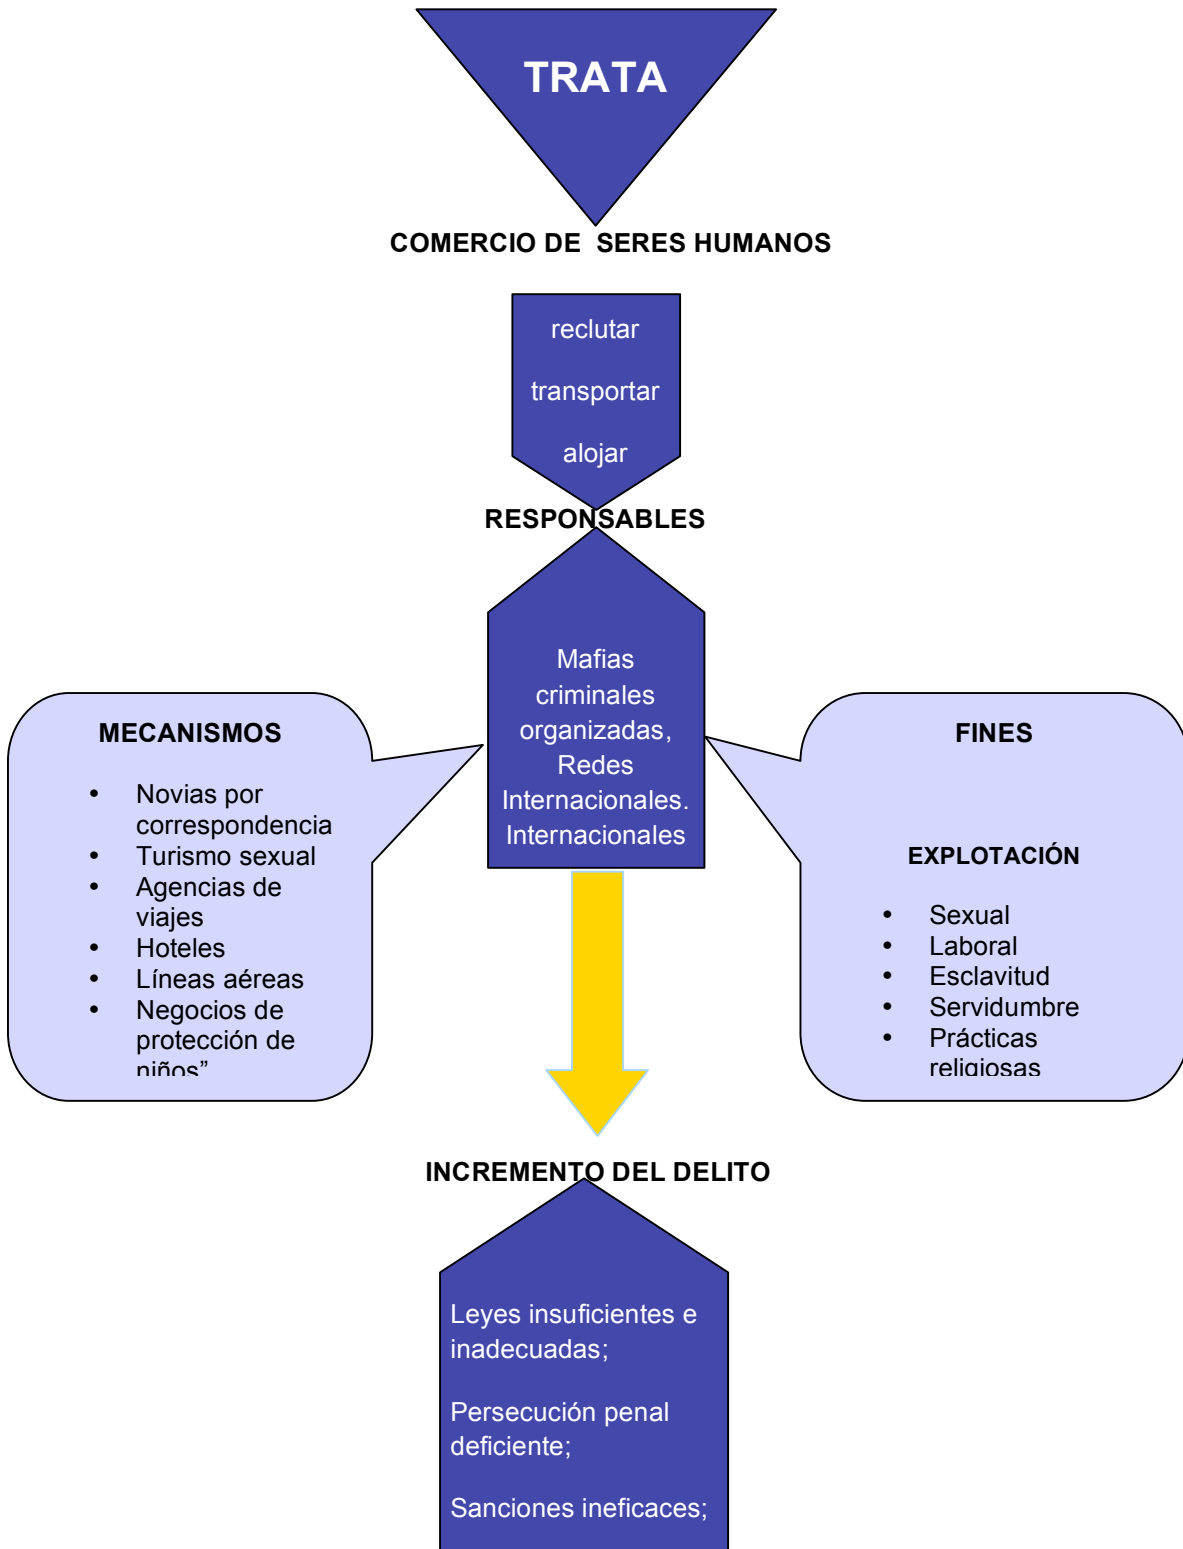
TRATA

COMERCIO DE SERES HUMANOS

reclutar

transportar

alojar

RESPONSABLES

Mafias criminales organizadas, Redes Internacionales. Internacionales

MECANISMOS

- Novias por correspondencia
- Turismo sexual
- Agencias de viajes
- Hoteles
- Líneas aéreas
- Negocios de protección de niños”

FINES

EXPLOTACIÓN

- Sexual
- Laboral
- Esclavitud
- Servidumbre
- Prácticas religiosas

INCREMENTO DEL DELITO

Leyes insuficientes e inadecuadas;

Persecución penal deficiente;

Sanciones ineficaces;